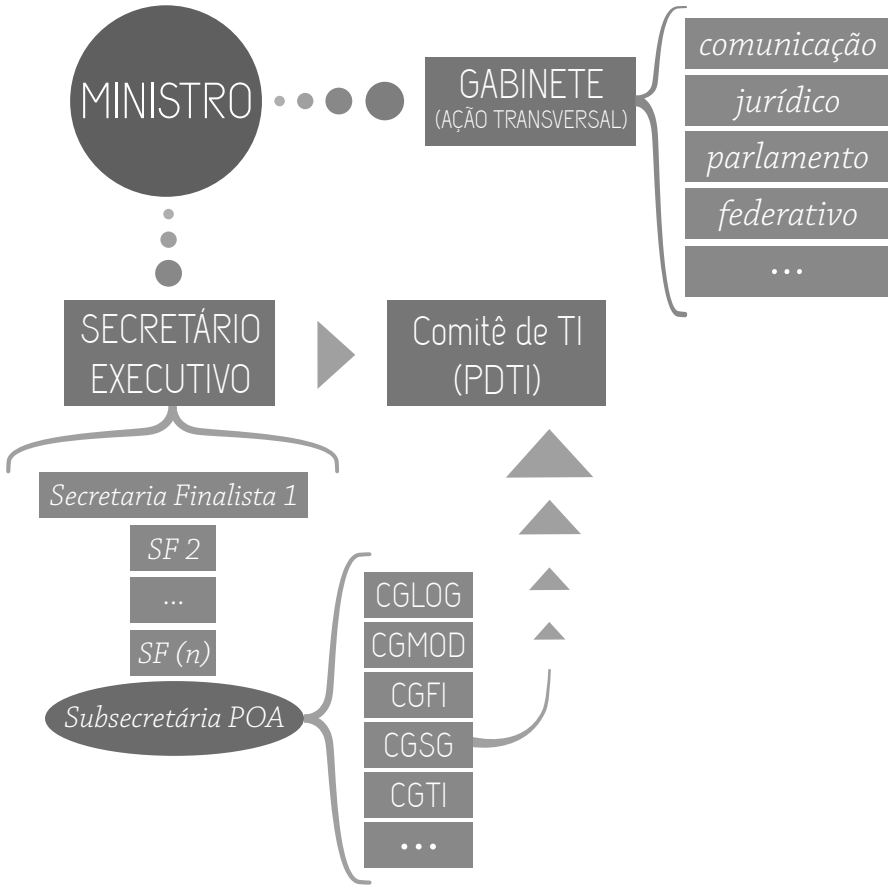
MINISTRO

GABINETE
(AÇÃO TRANSVERSAL)

comunicação
jurídico
parlamento
federativo
...

SECRETÁRIO EXECUTIVO

Comitê de TI (PDTI)

Secretaria Finalista 1
SF 2
...
SF (n)
Subsecretária POA

CGLOG
CGMOD
CGFI
CGSG
CGTI
...